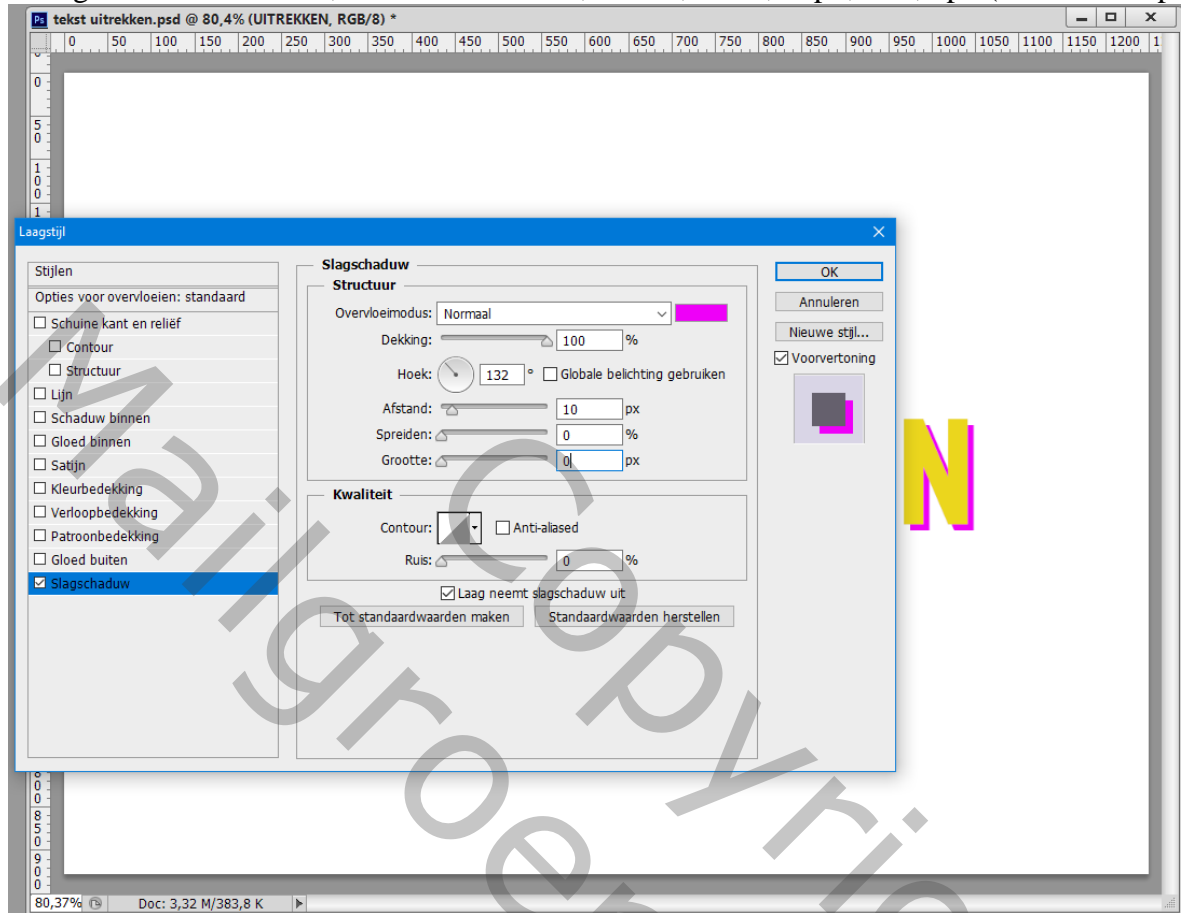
tekst uitrekken.psd @ 80,4% (UITREKKEN, RGB/8) *

0 50 100 150 200 250 300 350 400 450 500 550 600 650 700 750 800 850 900 950 1000 1050 1100 1150 1200

Laagstijl

Stijlen
Opties voor overvloeien: standaard
Schuine kant en reliëf
Contour
Structuur
Lijn
Schaduw binnen
Gloed binnen
Satijn
Kleurbedekking
Verloopbedekking
Patroonbedekking
Gloed buiten
Slagschaduw

Slagschaduw
Structuur
Overvloeimodus: Normaal
Dekking: 100 %
Hoek: 132 ° Globale belichting gebruiken
Afstand: 10 px
Spreiden: 0 %
Grootte: 0 px

Kwaliteit
Contour: Anti-aliased
Ruis: 0 %
Laag neemt slagschaduw uit
Tot standaardwaarden maken
Standaardwaarden herstellen

OK
Annuleren
Nieuwe stijl...
Voorvertoning

N

Mailgroep Copyright

80,37%
Doc: 3,32 M/383,8 K